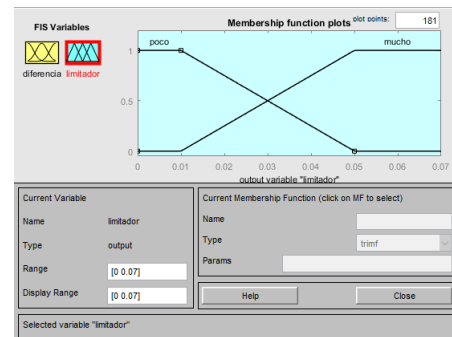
FIS Variables

diferencia limitador

Membership function plots plot points: 181

poco mucho

1

0.5

0

0 0.01 0.02 0.03 0.04 0.05 0.06 0.07

output variable "limitador"

Current Variable

Name limitador

Type output

Range [0 0.07]

Display Range [0 0.07]

Current Membership Function (click on MF to select)

Name

Type trimf

Params

Help

Close

Selected variable "limitador"